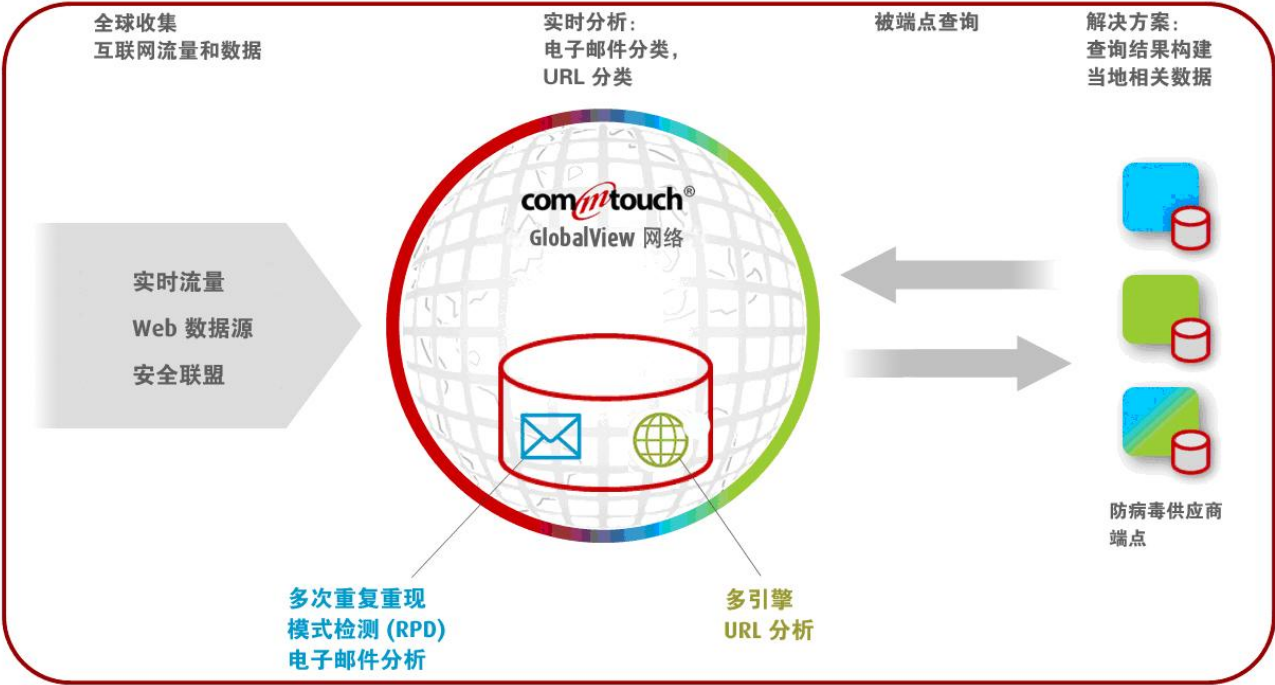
全球收集
互联网流量和数据

实时分析：
电子邮件分类，
URL 分类

被端点查询

解决方案：
查询结果构建
当地相关数据

commtouch®
GlobalView 网络

实时流量
Web 数据源
安全联盟

防病毒供应商
端点

多次重复重现
模式检测 (RPD)
电子邮件分析

多引擎
URL 分析